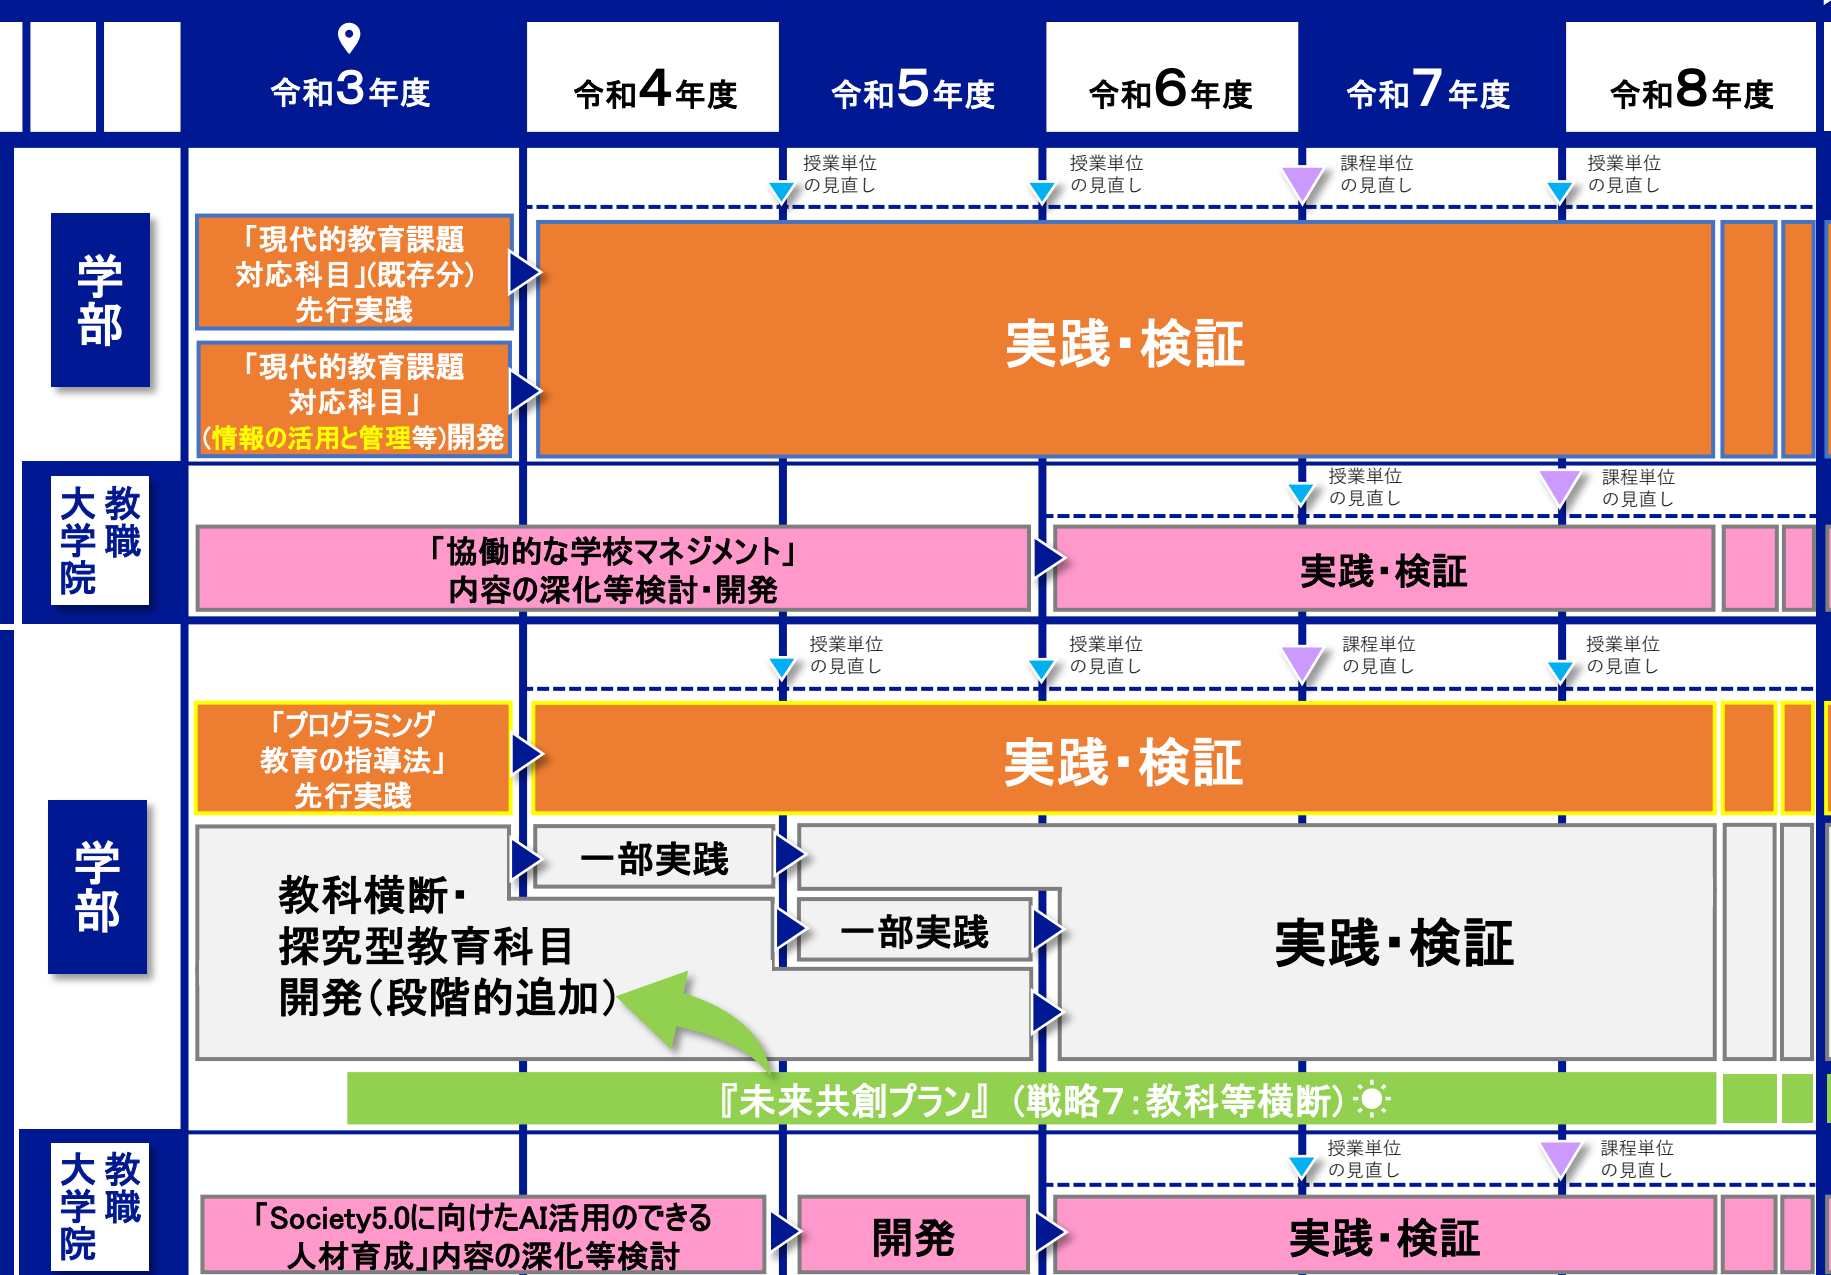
令和3年度 令和4年度 令和5年度 令和6年度 令和7年度 令和8年度

学部

授業単位の見直し 授業単位の見直し 課程単位の見直し 授業単位の見直し

「現代的教育課題対応科目」(既存分)先行実践

「現代的教育課題対応科目」(情報の活用と管理等)開発

実践・検証

教職大学院

授業単位の見直し 課程単位の見直し

「協働的な学校マネジメント」内容の深化等検討・開発

実践・検証

学部

授業単位の見直し 授業単位の見直し 課程単位の見直し 授業単位の見直し

「プログラミング教育の指導法」先行実践

実践・検証

教科横断・探究型教育科目開発(段階的追加)

一部実践

一部実践

実践・検証

『未来共創プラン』(戦略7:教科等横断)

教職大学院

授業単位の見直し 課程単位の見直し

「Society5.0に向けたAI活用のできる人材育成」内容の深化等検討

開発

実践・検証